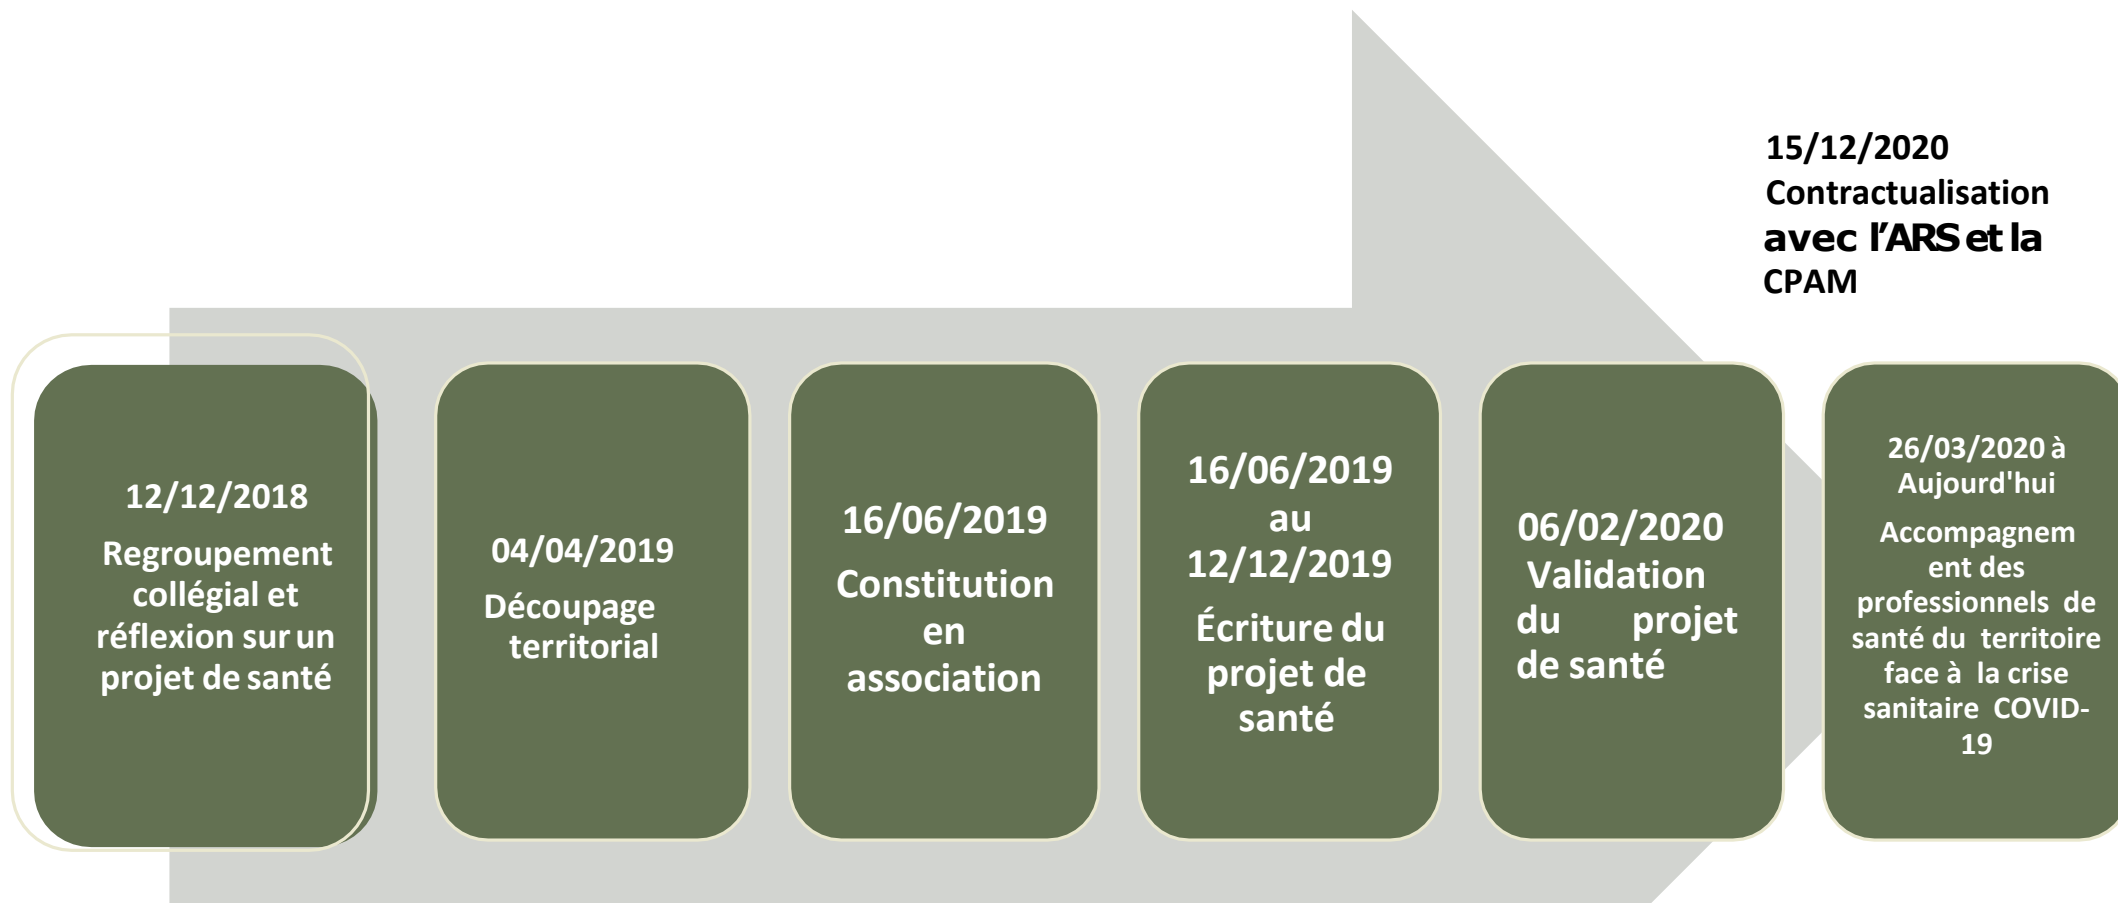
15/12/2020
Contractualisation avec l'ARS et la CPAM

12/12/2018
Regroupement collégial et réflexion sur un projet de santé

04/04/2019
Découpage territorial

16/06/2019
Constitution en association

16/06/2019 au 12/12/2019
Écriture du projet de santé

06/02/2020
Validation du projet de santé

26/03/2020 à Aujourd'hui
Accompagnement des professionnels de santé du territoire face à la crise sanitaire COVID-19